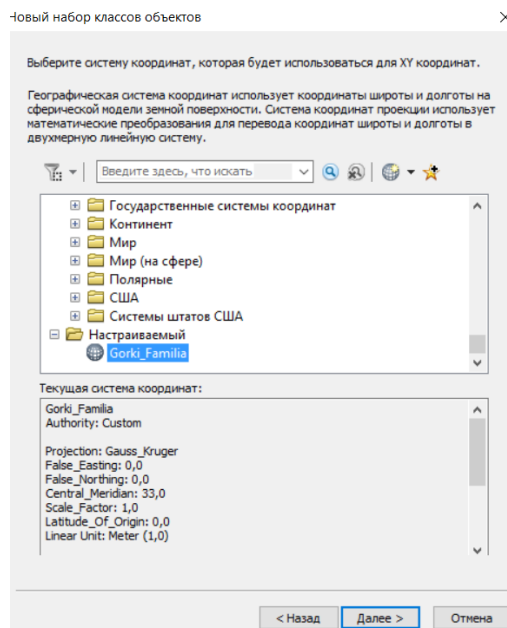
Новый набор классов объектов

Выберите систему координат, которая будет использоваться для XY координат.

Географическая система координат использует координаты широты и долготы на сферической модели земной поверхности. Система координат проекции использует математические преобразования для перевода координат широты и долготы в двухмерную линейную систему.

Введите здесь, что искать

Государственные системы координат
Континент
Мир
Мир (на сфере)
Полярные
США
Системы штатов США
Настраиваемый
Gorki_Familia

Текущая система координат:

Gorki_Familia
Authority: Custom

Projection: Gauss_Kruger
False_Easting: 0,0
False_Northing: 0,0
Central_Meridian: 33,0
Scale_Factor: 1,0
Latitude_Of_Origin: 0,0
Linear Unit: Meter (1,0)

< Назад   Далее >   Отмена